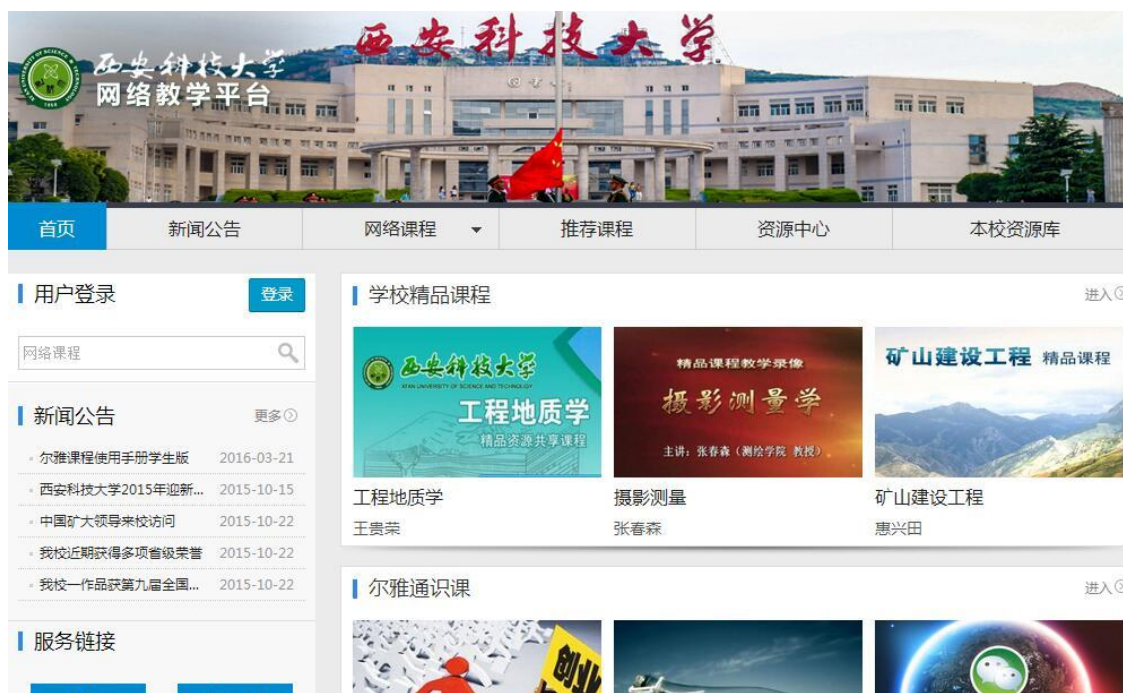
西安科技大学
网络教学平台
西安科技大学

首页 新闻公告 网络课程 推荐课程 资源中心 本校资源库

用户登录 登录

网络课程

新闻公告 更多

尔雅课程使用手册学生版 2016-03-21
西安科技大学2015年迎新... 2015-10-15
中国矿大领导来校访问 2015-10-22
我校近期获得多项省级荣誉 2015-10-22
我校一作品获第九届全国... 2015-10-22

服务链接

学校精品课程 进入

西安科技大学
XI'AN UNIVERSITY OF SCIENCE AND TECHNOLOGY
工程地质学
精品资源共享课程

精品课程教学录像
摄影测量学
主讲：张春森（测绘学院 教授）

矿山建设工程 精品课程

工程地质学
王贵荣

摄影测量
张春森

矿山建设工程
惠兴田

尔雅通识课 进入

创业